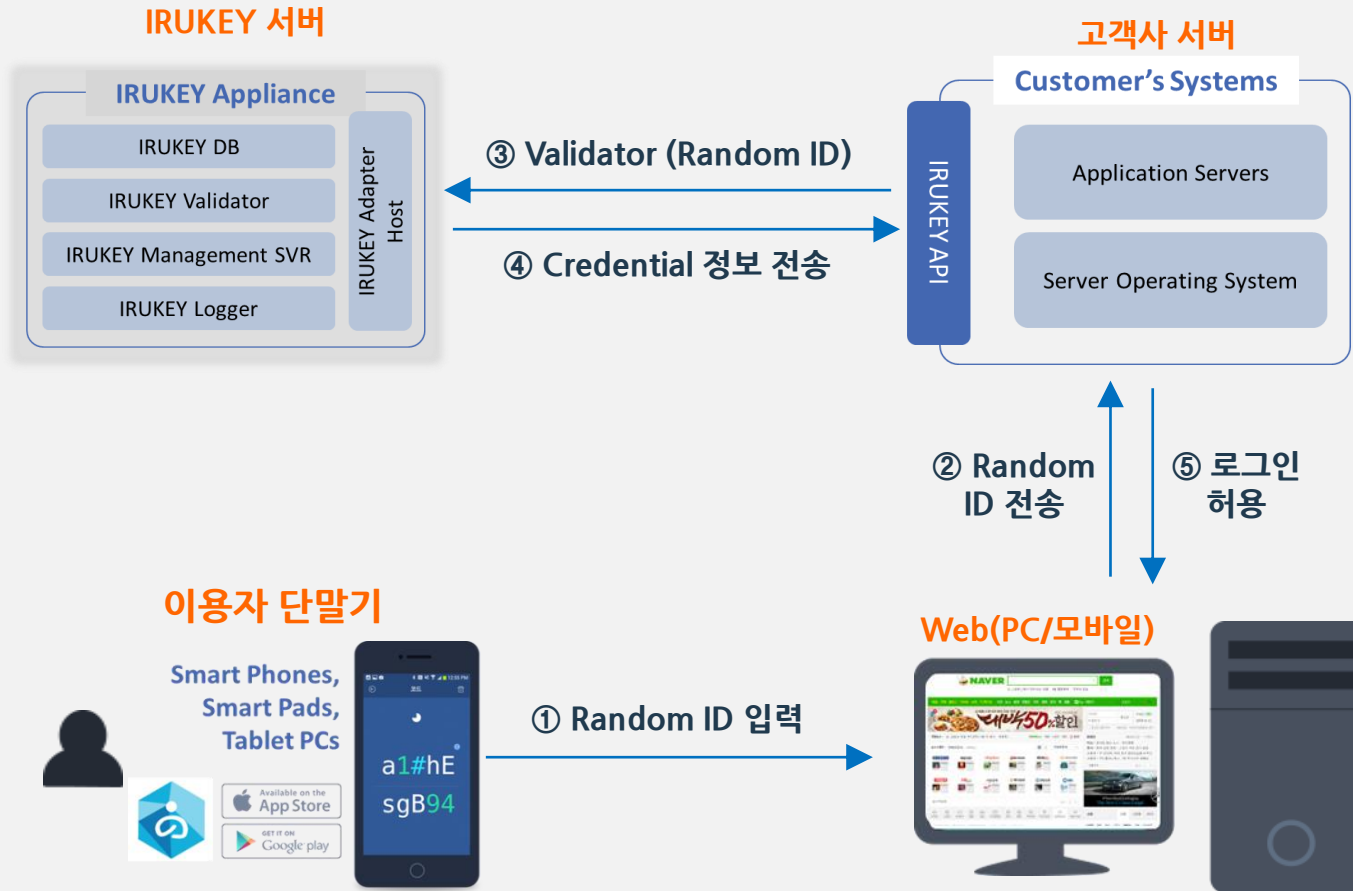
IRUKEY 서버

IRUKEY Appliance

IRUKEY DB

IRUKEY Validator

IRUKEY Management SVR

IRUKEY Logger

IRUKEY Adapter Host

③ Validator (Random ID)

④ Credential 정보 전송

고객사 서버

Customer's Systems

IRUKEY API

Application Servers

Server Operating System

② Random ID 전송

⑤ 로그인 허용

이용자 단말기

Smart Phones, Smart Pads, Tablet PCs

Available on the App Store

GET IT ON Google play

a1#hE sgB94

① Random ID 입력

Web(PC/모바일)

NAVER